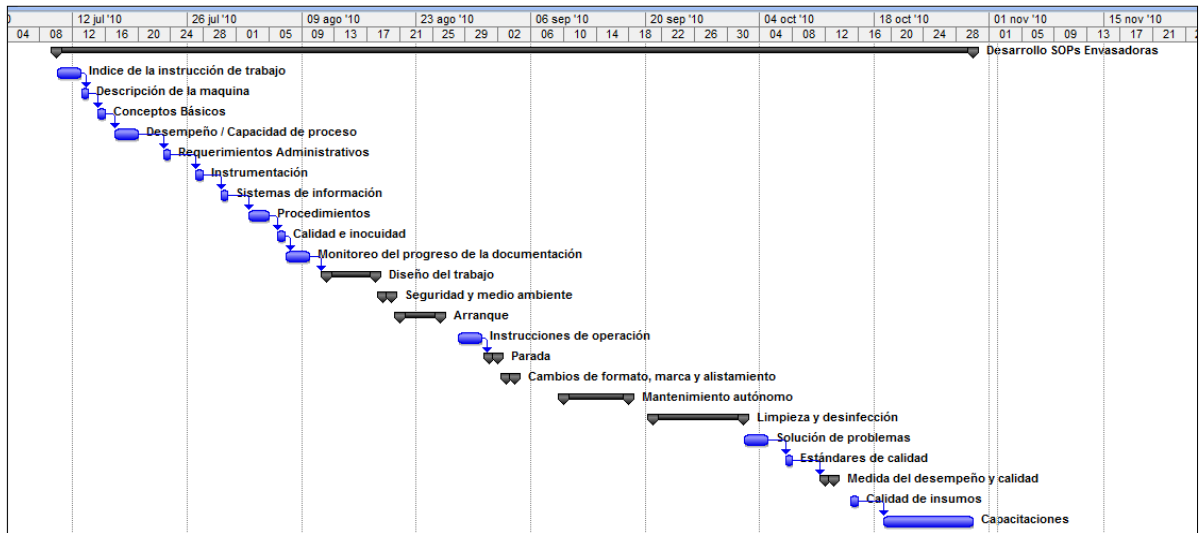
| 0 | 12 jul '10 | 26 jul '10 | 09 ago '10 | 23 ago '10 | 06 sep '10 | 20 sep '10 | 04 oct '10 | 18 oct '10 | 01 nov '10 | 15 nov '10 |
|---|---|---|---|---|---|---|---|---|---|---|

04 08 12 16 20 24 28 01 05 09 13 17 21 25 29 02 06 10 14 18 22 26 30 04 08 12 16 20 24 28 01 05 09 13 17 21 2

Desarrollo SOPs Envasadoras
Indice de la instrucción de trabajo
Descripción de la maquina
Conceptos Básicos
Desempeño / Capacidad de proceso
Requerimientos Administrativos
Instrumentación
Sistemas de información
Procedimientos
Calidad e inocuidad
Monitoreo del progreso de la documentación
Diseño del trabajo
Seguridad y medio ambiente
Arranque
Instrucciones de operación
Parada
Cambios de formato, marca y alistamiento
Mantenimiento autónomo
Limpieza y desinfección
Solución de problemas
Estándares de calidad
Medida del desempeño y calidad
Calidad de insumos
Capacitaciones